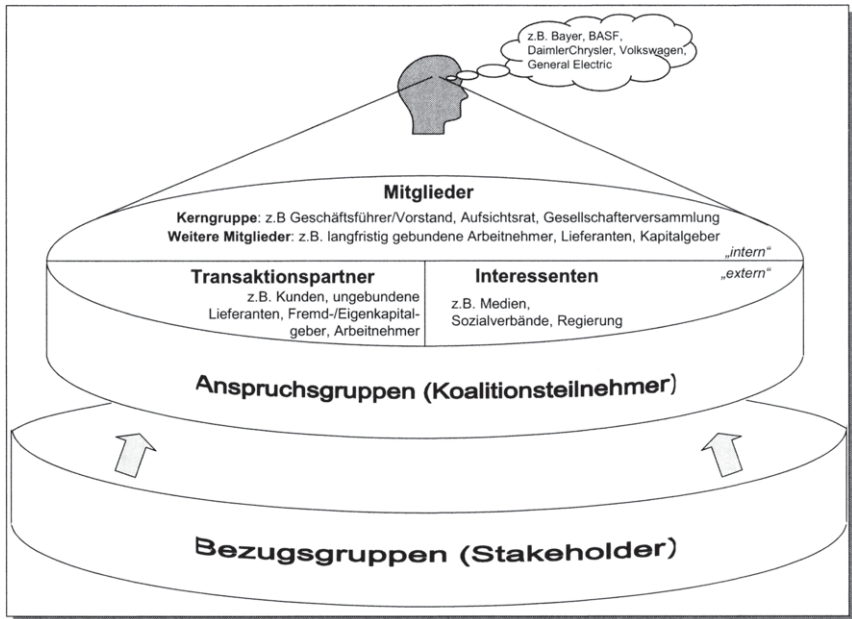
z.B. Bayer, BASF, DaimlerChrysler, Volkswagen, General Electric

Mitglieder

Kerngruppe: z.B Geschäftsführer/Vorstand, Aufsichtsrat, Gesellschafterversammlung
Weitere Mitglieder: z.B. langfristig gebundene Arbeitnehmer, Lieferanten, Kapitalgeber

„intern“

„extern“

Transaktionspartner

z.B. Kunden, ungebundene Lieferanten, Fremd-/Eigenkapitalgeber, Arbeitnehmer

Interessenten

z.B. Medien, Sozialverbände, Regierung

Anspruchsgruppen (Koalitionsteilnehmer)

Bezugsgruppen (Stakeholder)